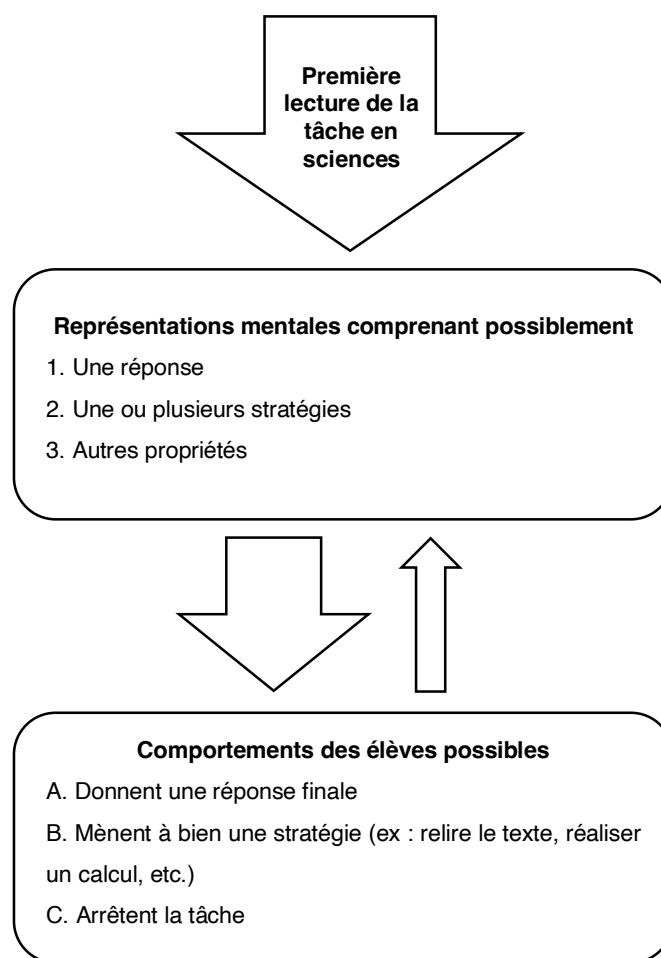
Première lecture de la tâche en sciences

Représentations mentales comprenant possiblement

1. Une réponse

2. Une ou plusieurs stratégies

3. Autres propriétés

Comportements des élèves possibles

A. Donnent une réponse finale

B. Mènent à bien une stratégie (ex : relire le texte, réaliser un calcul, etc.)

C. Arrêtent la tâche